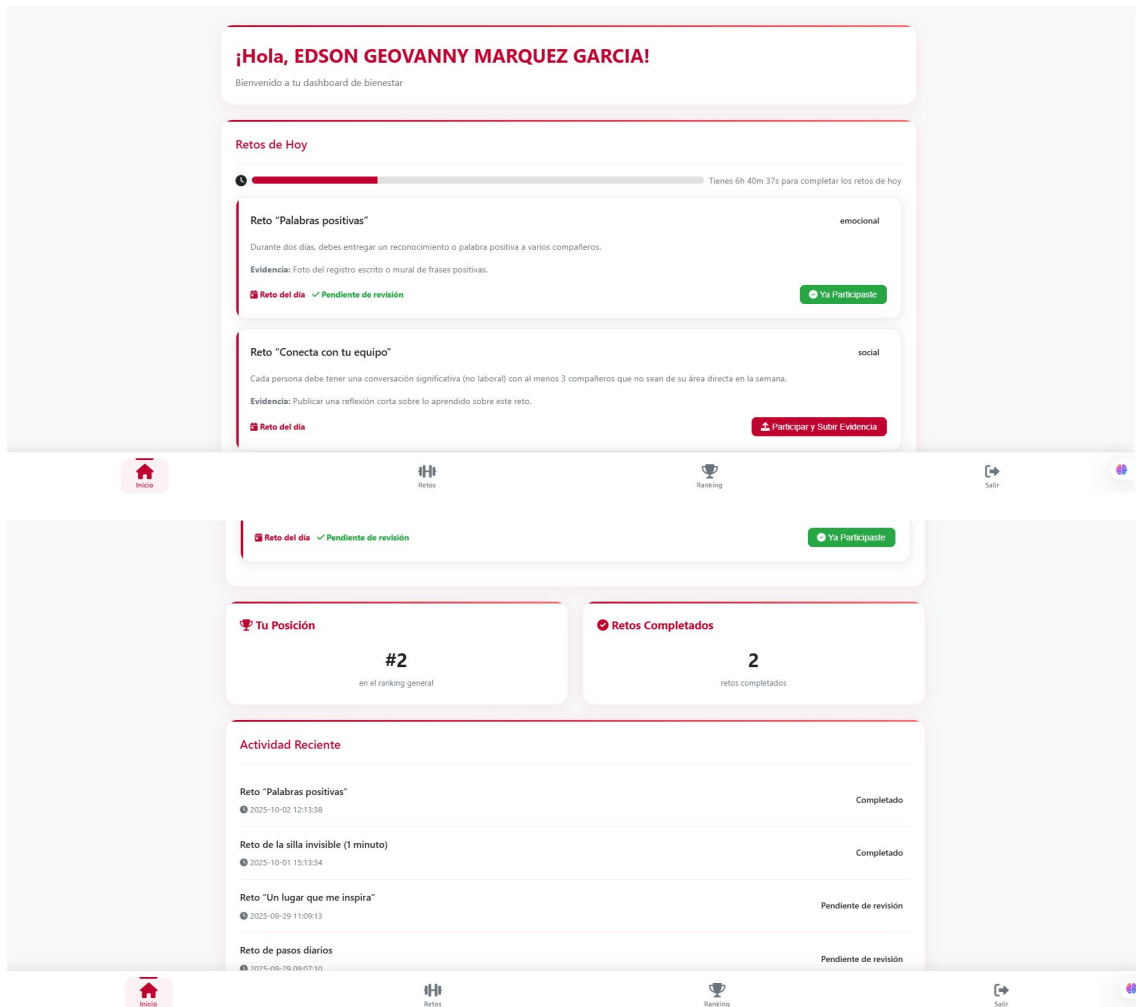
¡Hola, EDSON GEOVANNY MARQUEZ GARCIA!

Bienvenido a tu dashboard de bienestar

Retos de Hoy

Tienes 6h 40m 37s para completar los retos de hoy

Reto "Palabras positivas"

emocional

Durante dos días, debes entregar un reconocimiento o palabra positiva a varios compañeros.

**Evidencia:** Foto del registro escrito o mural de frases positivas.

Reto del día ✓ Pendiente de revisión

Ya Participaste

Reto "Conecta con tu equipo"

social

Cada persona debe tener una conversación significativa (no laboral) con al menos 3 compañeros que no sean de su área directa en la semana.

**Evidencia:** Publicar una reflexión corta sobre lo aprendido sobre este reto.

Reto del día

Participar y Subir Evidencia

Inicio

Retos

Ranking

Salir

Reto del día ✓ Pendiente de revisión

Ya Participaste

Tu Posición

#2

en el ranking general

Retos Completados

2

retos completados

Actividad Reciente

Reto "Palabras positivas"

2025-10-02 12:13:38

Completado

Reto de la silla invisible (1 minuto)

2025-10-01 15:13:34

Completado

Reto "Un lugar que me inspira"

2025-09-29 11:09:13

Pendiente de revisión

Reto de pasos diarios

2025-09-29 09:07:10

Pendiente de revisión

Inicio

Retos

Ranking

Salir